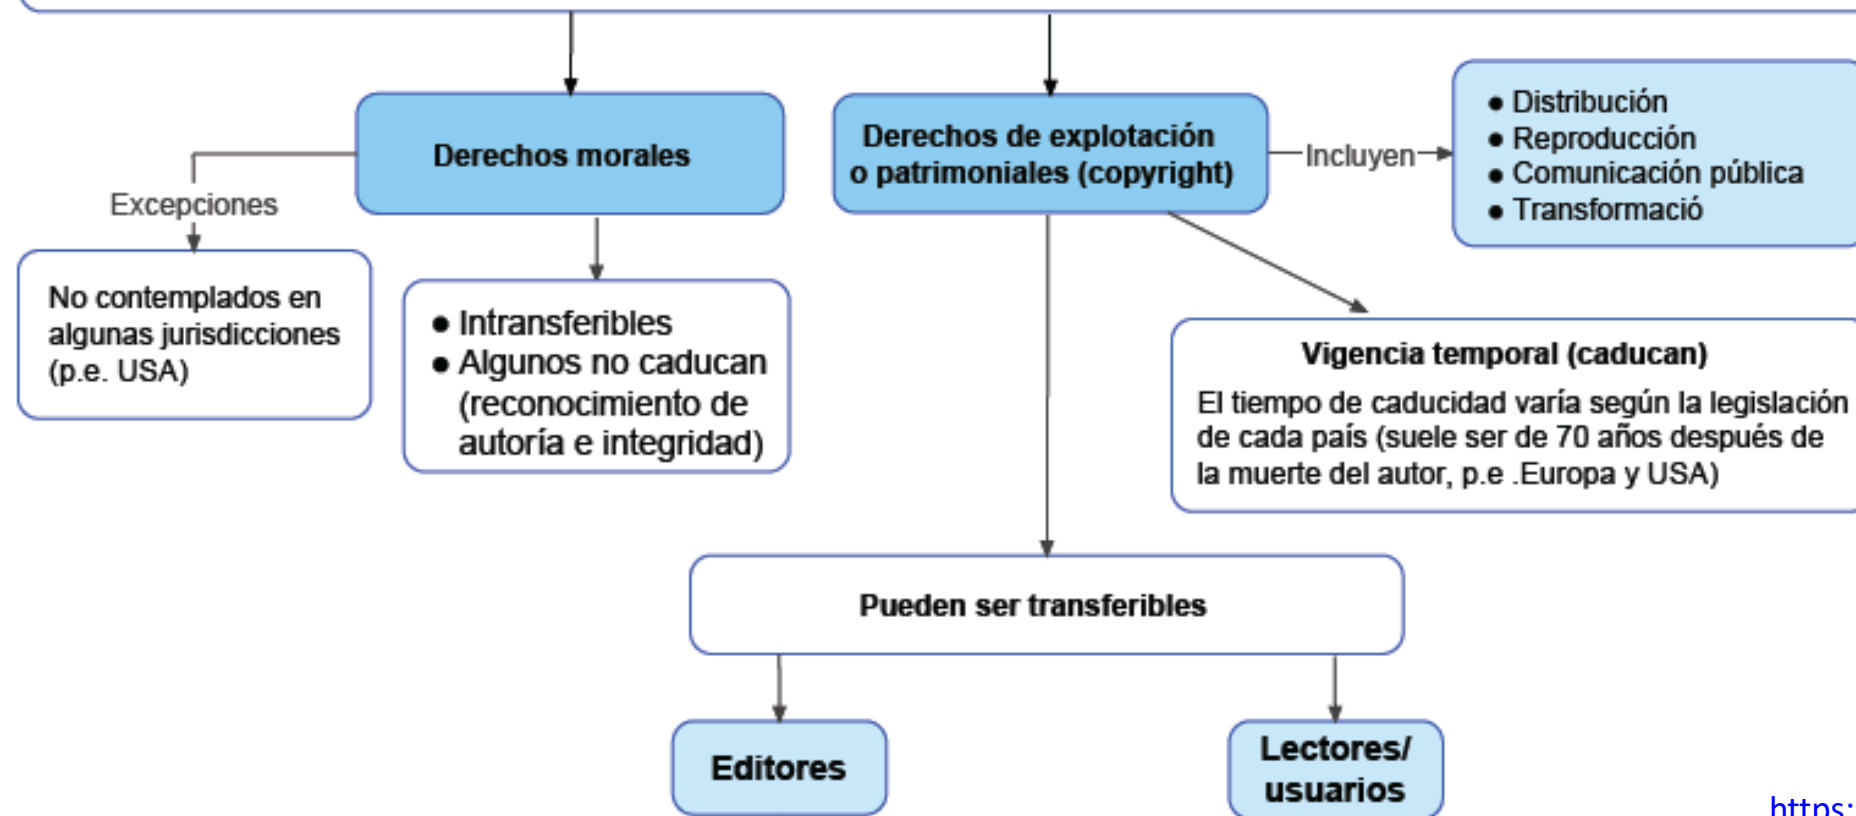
Derechos morales

Excepciones

No contemplados en algunas jurisdicciones (p.e. USA)

● Intransferibles
● Algunos no caducan (reconocimiento de autoría e integridad)

Derechos de explotación o patrimoniales (copyright)

Incluyen

● Distribución
● Reproducción
● Comunicación pública
● Transformació

Vigencia temporal (caducan)

El tiempo de caducidad varía según la legislación de cada país (suele ser de 70 años después de la muerte del autor, p.e .Europa y USA)

Pueden ser transferibles

Editores

Lectores/ usuarios

https: